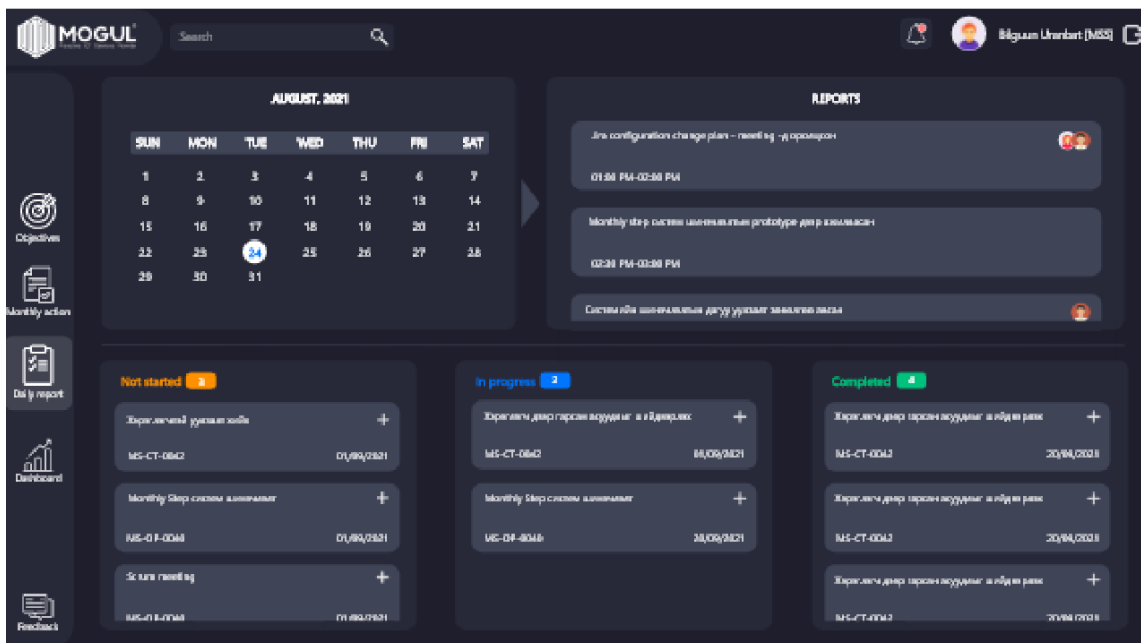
MOGUL
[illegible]

Search

Bilguun Urenbat [MSS]

Objectives

Monthly action

Daily report

Dashboard

Feedback

AUGUST, 2021

| SUN | MON | TUE | WED | THU | FRI | SAT |
|---|---|---|---|---|---|---|
| 1 | 2 | 3 | 4 | 5 | 6 | 7 |
| 8 | 9 | 10 | 11 | 12 | 13 | 14 |
| 15 | 16 | 17 | 18 | 19 | 20 | 21 |
| 22 | 23 | 24 | 25 | 26 | 27 | 28 |
| 29 | 30 | 31 | | | | |

REPORTS

Jira configuration change plan - meeting -д оролцсон
01:00 PM-02:00 PM

Monthly step систем шинэчлэлийн prototype дээр хамласан
02:30 PM-03:00 PM

Системийн шинэчлэлийн дагуу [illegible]

Not started 3

Хэрэглэгчийн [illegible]
MS-CT-0042 01/09/2021

Monthly Step систем шинэчлэлт
MS-OP-0048 01/09/2021

Scrum meeting
MS-OP-0048 01/09/2021

In progress 2

Хэрэглэгч дээр гарсан асуудлыг шийдвэрлэх
MS-CT-0042 01/09/2021

Monthly Step систем шинэчлэлт
MS-OP-0048 28/09/2021

Completed 4

Хэрэглэгч дээр гарсан асуудлыг шийдвэрлэх
MS-CT-0042 20/08/2021

Хэрэглэгч дээр гарсан асуудлыг шийдвэрлэх
MS-CT-0042 20/08/2021

Хэрэглэгч дээр гарсан асуудлыг шийдвэрлэх
MS-CT-0042 20/08/2021